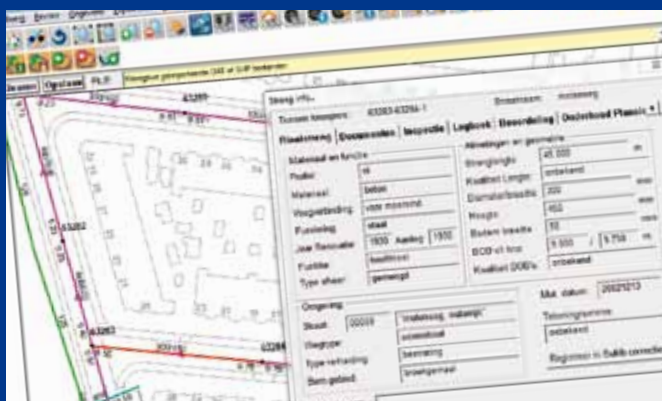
Streng info

Tussen knopen: 63083-63284-1

Straatnaam: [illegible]

Rioolstreng | Documenten | Inspectie | Logboek | Beoordeling | Onderhoud Planning

Materiaal en functie

Profiel: rd

Materiaal: beton

Voegafdichting: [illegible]

Fundering: staal

Jaar Renovatie: 1930 Aanleg 1930

Functie: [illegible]

Type stelsel: gemengd

Afmetingen en geometrie

Strenglengte: 45.000 m

Kwaliteit Lengte: onbekend

Diameter/breedte: 300 mm

Hoogte: 450 mm

Bodem breedte: 50 mm

BOB v/t: 5.000 / 5.750 m

Kwaliteit BOB's: onbekend

Omgeving

Straat: 00009 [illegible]

Wegtype: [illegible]

Type verharding: bestrating

Bemaling: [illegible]

Mut. datum: 20021213

Tekeningnummer: onbekend

Registreer in Suikb correctie

Opslaan

PLP

63282

63283

63284